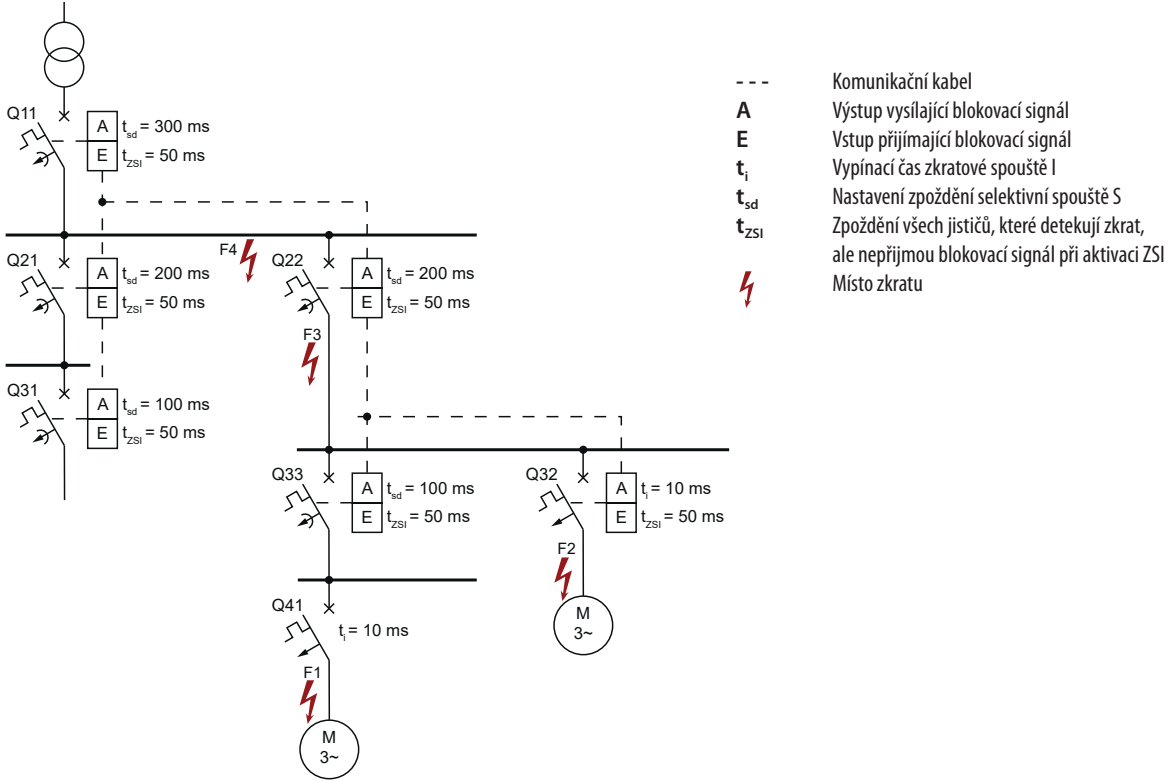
Q11
A $t_{sd}$ = 300 ms
E $t_{ZSI}$ = 50 ms

Q21
A $t_{sd}$ = 200 ms
E $t_{ZSI}$ = 50 ms

F4

Q22
A $t_{sd}$ = 200 ms
E $t_{ZSI}$ = 50 ms

F3

Q31
A $t_{sd}$ = 100 ms
E $t_{ZSI}$ = 50 ms

Q33
A $t_{sd}$ = 100 ms
E $t_{ZSI}$ = 50 ms

Q32
A $t_{i}$ = 10 ms
E $t_{ZSI}$ = 50 ms

F2

M
3~

Q41
$t_{i}$ = 10 ms

F1

M
3~

- - - Komunikační kabel
**A** Výstup vysílající blokovací signál
**E** Vstup přijímající blokovací signál
$t_i$ Vypínací čas zkratové spouště I
$t_{sd}$ Nastavení zpoždění selektivní spouště S
$t_{ZSI}$ Zpoždění všech jističů, které detekují zkrat, ale nepřijmou blokovací signál při aktivaci ZSI
Místo zkratu